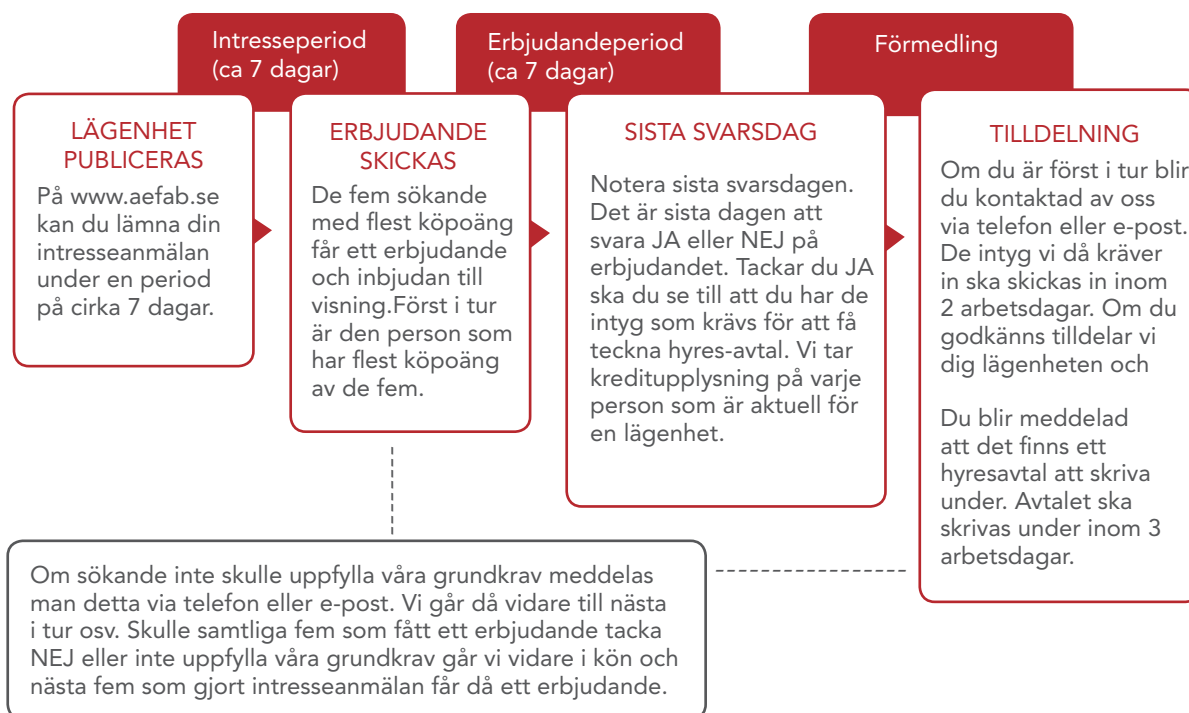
Intresseperiod (ca 7 dagar)

Erbjudandeperiod (ca 7 dagar)

Förmedling

LÄGENHET PUBLICERAS

På www.aefab.se kan du lämna din intresseanmälan under en period på cirka 7 dagar.

ERBJUDANDE SKICKAS

De fem sökande med flest köpoäng får ett erbjudande och inbjudan till visning.Först i tur är den person som har flest köpoäng av de fem.

SISTA SVARSDAG

Notera sista svarsdagen. Det är sista dagen att svara JA eller NEJ på erbjudandet. Tackar du JA ska du se till att du har de intyg som krävs för att få teckna hyres-avtal. Vi tar kreditupplysning på varje person som är aktuell för en lägenhet.

TILLDELNING

Om du är först i tur blir du kontaktad av oss via telefon eller e-post. De intyg vi då kräver in ska skickas in inom 2 arbetsdagar. Om du godkänns tilldelar vi dig lägenheten och

Du blir meddelad att det finns ett hyresavtal att skriva under. Avtalet ska skrivas under inom 3 arbetsdagar.

Om sökande inte skulle uppfylla våra grundkrav meddelas man detta via telefon eller e-post. Vi går då vidare till nästa i tur osv. Skulle samtliga fem som fått ett erbjudande tacka NEJ eller inte uppfylla våra grundkrav går vi vidare i kön och nästa fem som gjort intresseanmälan får då ett erbjudande.